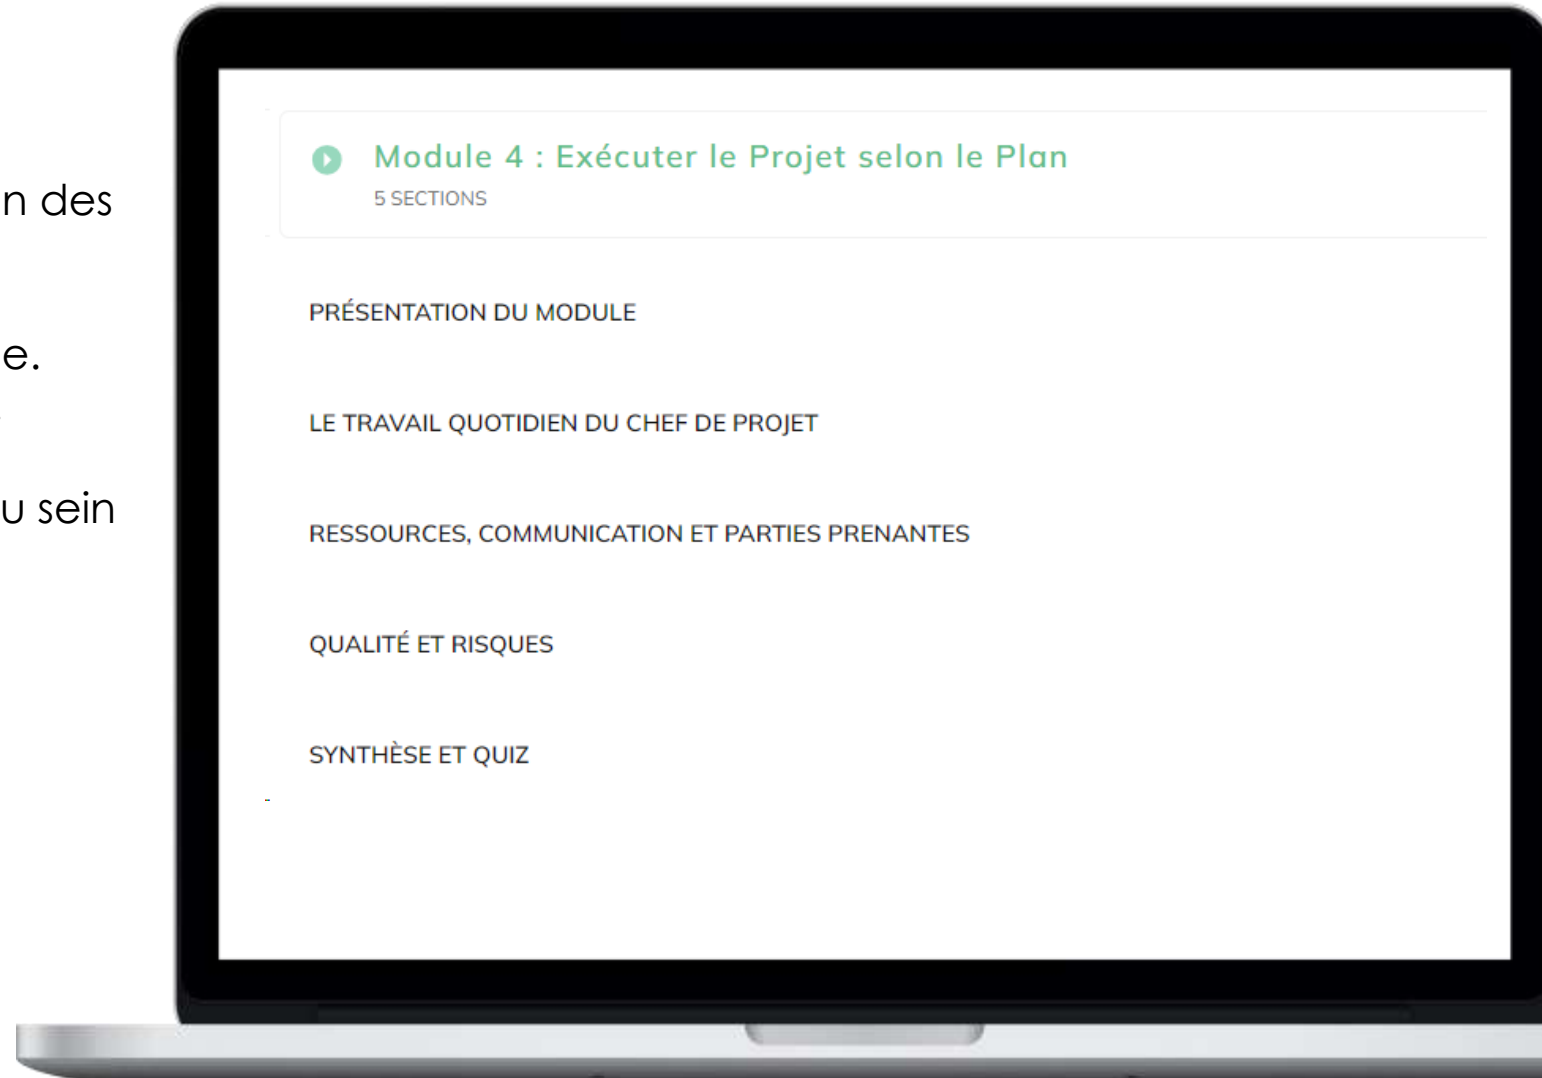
n des

e.

u sein

Module 4 : Exécuter le Projet selon le Plan
5 SECTIONS

PRÉSENTATION DU MODULE

LE TRAVAIL QUOTIDIEN DU CHEF DE PROJET

RESSOURCES, COMMUNICATION ET PARTIES PRENANTES

QUALITÉ ET RISQUES

SYNTHÈSE ET QUIZ